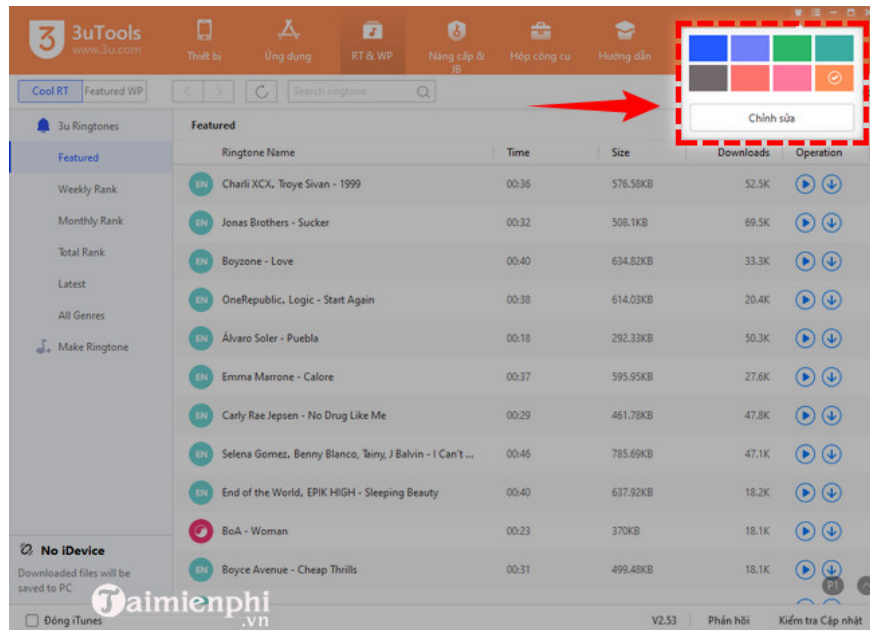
3uTools
www.3u.com

Thiết bị
Ứng dụng
RT & WP
Nâng cấp & JB
Hộp công cụ
Hướng dẫn

Chỉnh sửa

Cool RT
Featured WP
Search ringtone

3u Ringtones
Featured
Weekly Rank
Monthly Rank
Total Rank
Latest
All Genres
Make Ringtone

Featured

| | Ringtone Name | Time | Size | Downloads | Operation |
|---|---|---|---|---|---|
| EN | Charli XCX, Troye Sivan - 1999 | 00:36 | 576.58KB | 52.5K | |
| EN | Jonas Brothers - Sucker | 00:32 | 508.1KB | 69.5K | |
| EN | Boyzone - Love | 00:40 | 634.82KB | 33.3K | |
| EN | OneRepublic, Logic - Start Again | 00:38 | 614.03KB | 20.4K | |
| EN | Álvaro Soler - Puebla | 00:18 | 292.33KB | 50.3K | |
| EN | Emma Marrone - Calore | 00:37 | 595.95KB | 27.6K | |
| EN | Carly Rae Jepsen - No Drug Like Me | 00:29 | 461.78KB | 47.8K | |
| EN | Selena Gomez, Benny Blanco, Tainy, J Balvin - I Can't ... | 00:46 | 785.69KB | 47.1K | |
| EN | End of the World, EPIK HIGH - Sleeping Beauty | 00:40 | 637.92KB | 18.2K | |
| | BoA - Woman | 00:23 | 365.08KB | 18.1K | |
| EN | Boyce Avenue - Cheap Thrills | 00:31 | 499.48KB | 18.1K | |

No iDevice
Downloaded files will be saved to PC

Đóng iTunes
V2.53
Phản hồi
Kiểm tra Cập nhật

P1

Taimienphi
.vn